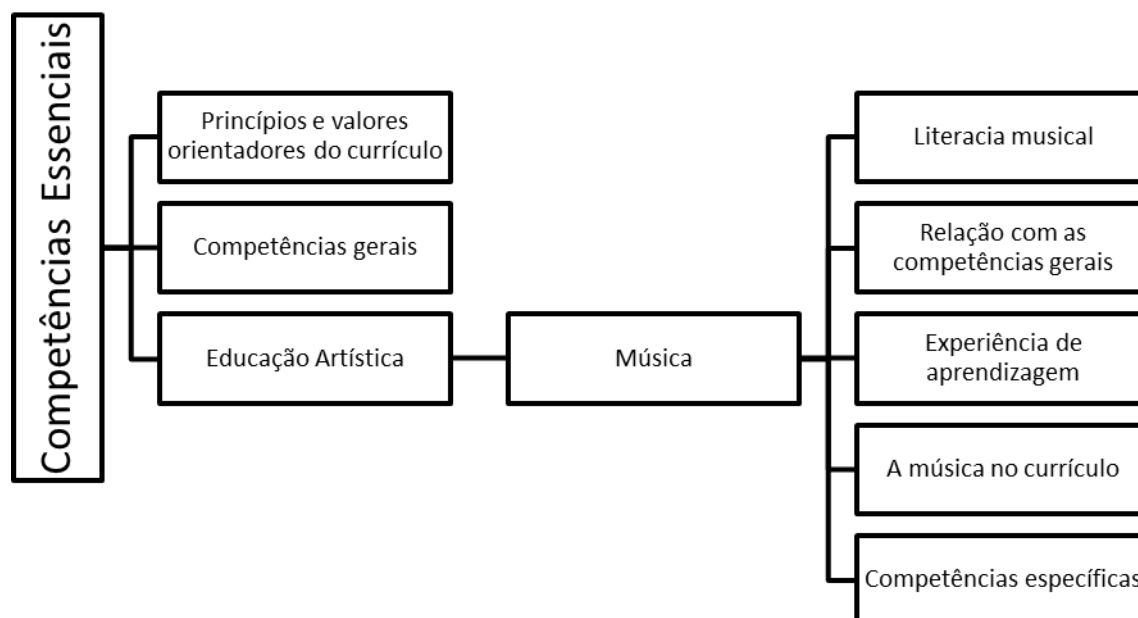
Competências Essenciais

Princípios e valores orientadores do currículo

Competências gerais

Educação Artística

Música

Literacia musical

Relação com as competências gerais

Experiência de aprendizagem

A música no currículo

Competências específicas